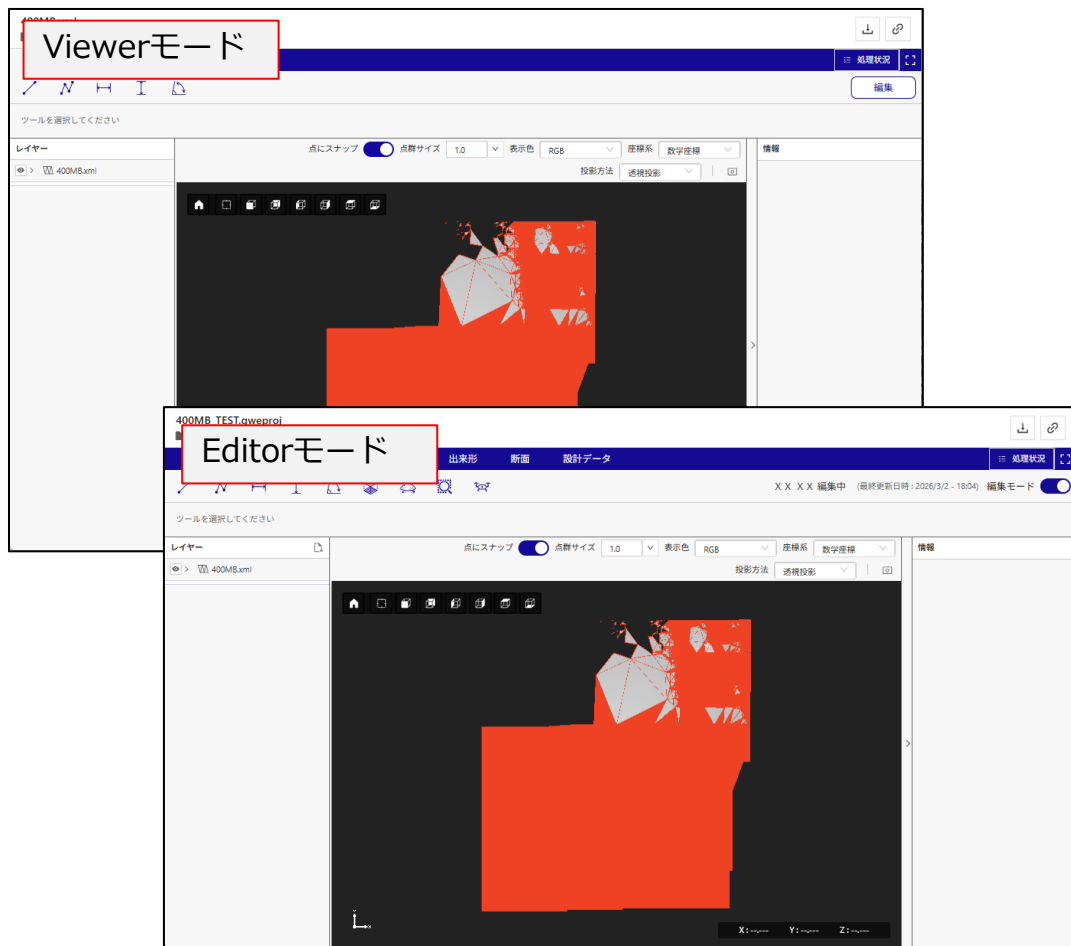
Viewerモード

処理状況

編集

ツールを選択してください

レイヤー

400MB.xml

点にスナップ 点群サイズ 1.0 表示色 RGB 座標系 数学座標

投影方法 透視投影

情報

400MB_TEST.gweproj

Editorモード

出来形 断面 設計データ

処理状況

XXXX 編集中 (最終更新日時：2026/3/2 - 18:04) 編集モード

ツールを選択してください

レイヤー

400MB.xml

点にスナップ 点群サイズ 1.0 表示色 RGB 座標系 数学座標

投影方法 透視投影

情報

X: ---.--- Y: ---.--- Z: ---.---